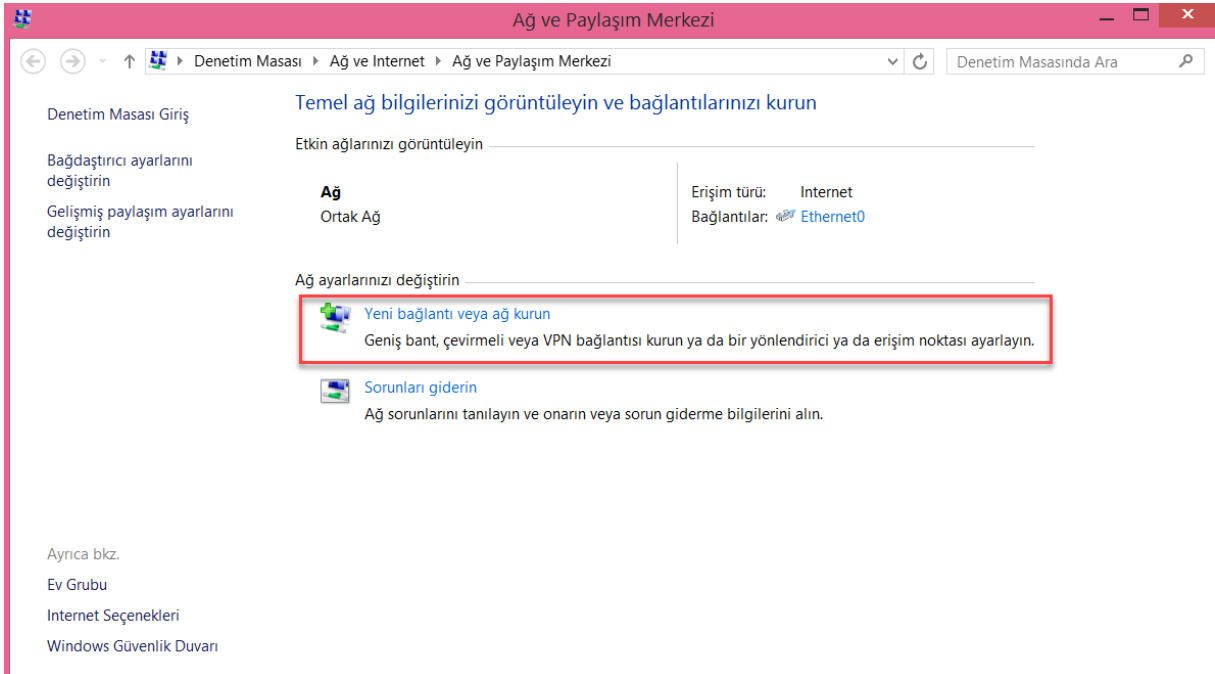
Ağ ve Paylaşım Merkezi

Denetim Masası ▸ Ağ ve Internet ▸ Ağ ve Paylaşım Merkezi

Denetim Masasında Ara

Denetim Masası Giriş

Bağdaştırıcı ayarlarını değiştirin

Gelişmiş paylaşım ayarlarını değiştirin

Temel ağ bilgilerinizi görüntüleyin ve bağlantılarınızı kurun

Etkin ağlarınızı görüntüleyin

Ağ
Ortak Ağ

Erişim türü: Internet
Bağlantılar: Ethernet0

Ağ ayarlarınızı değiştirin

Yeni bağlantı veya ağ kurun
Geniş bant, çevirmeli veya VPN bağlantısı kurun ya da bir yönlendirici ya da erişim noktası ayarlayın.

Sorunları giderin
Ağ sorunlarını tanılayın ve onarın veya sorun giderme bilgilerini alın.

Ayrıca bkz.

Ev Grubu

Internet Seçenekleri

Windows Güvenlik Duvarı